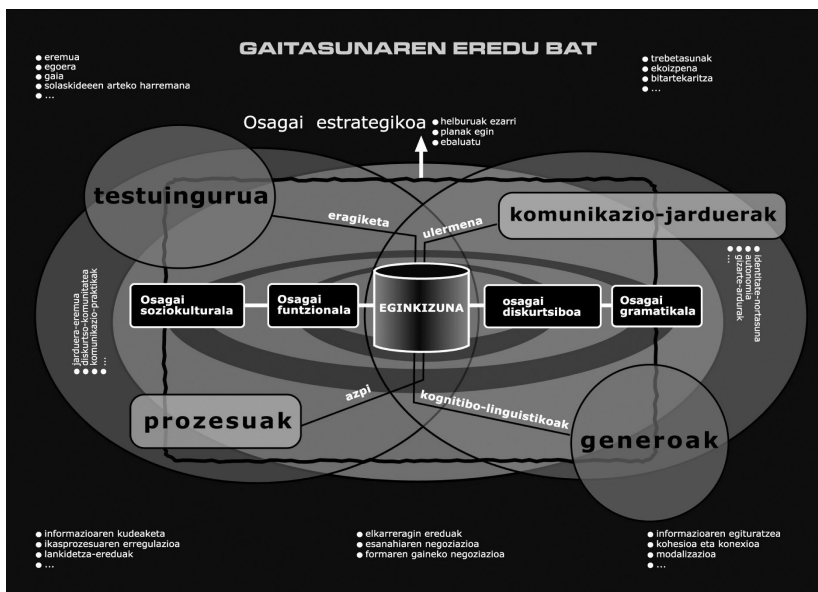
GAITASUNAREN EREDU BAT

● eremua
● egoera
● gaia
● solaskideeen arteko harremana
● ...

● trebetasunak
● ekoizpena
● bitartekaritza
● ...

Osagai estrategikoa ● helburuak ezarri ● planak egin ● ebaluatu

testuingurua

eragiketa

ulermena

komunikazio-jarduerak

● identitate-nortasuna
● autonomia
● gizarte-ardurak
● ...

● jarduera-eremua
● diskurtso-komunitatea
● komunikazio-praktikak
● ...

Osagai soziokulturala

Osagai funtzionala

EGINKIZUNA

osagai diskurtsiboa

Osagai gramatikala

azpi

kognitibo-linguistikoak

prozesuak

generoak

● informazioaren kudeaketa
● ikasprozesuaren erregulazioa
● lankidetza-ereduak
● ...

● elkarreragin ereduak
● esanahiaren negoziazioa
● formaren gaineko negoziazioa

● informazioaren egituratzea
● kohesioa eta konexioa
● modalizazioa
● ...